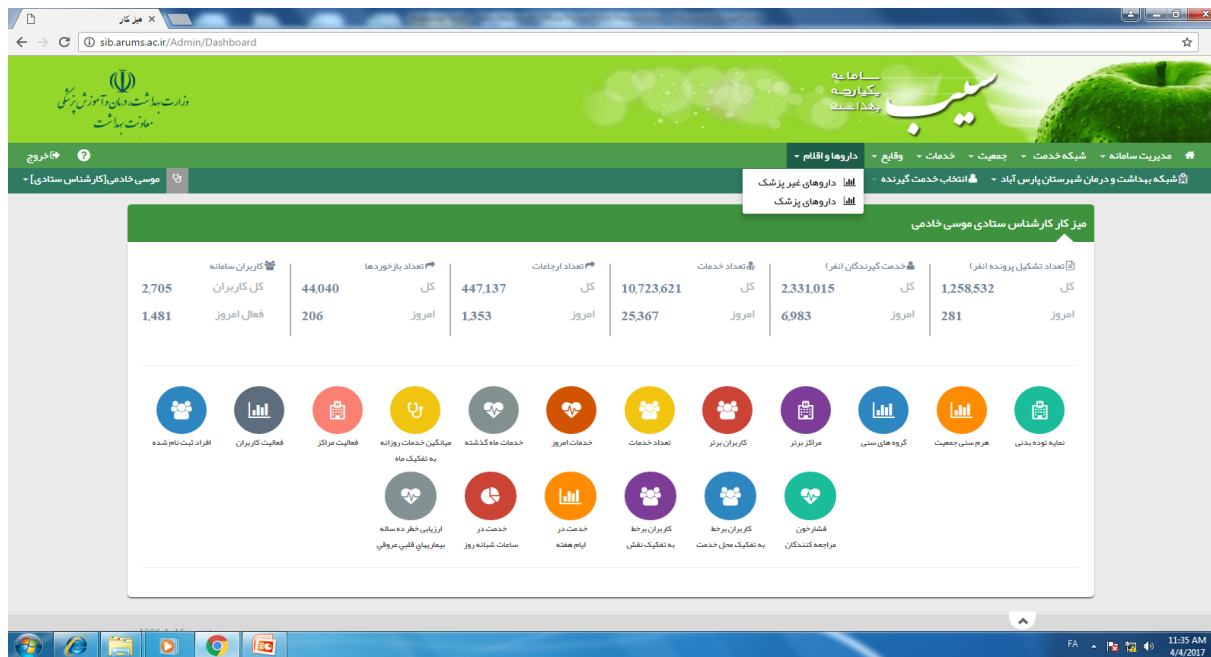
میز کار ×

sib.arums.ac.ir/Admin/Dashboard

وزارت بهداشت، درمان و آموزش پزشکی
معاونت بهداشت

سامانه
یکپارچه
بهداشت
سیب

مدیریت سامانه ▾ شبکه خدمت ▾ جمعیت ▾ خدمات ▾ وقایع ▾ داروها و اقلام ▾

خروج

شبکه بهداشت و درمان شهرستان پارس آباد ▾ انتخاب خدمت گیرنده ▾

داروهای غیر پزشک
داروهای پزشک

موسی خادمی[کارشناس ستادی] ▾

میز کار کارشناس ستادی موسی خادمی

| تعداد تشکیل پرونده (نفر) | | خدمت گیرندگان (نفر) | | تعداد خدمات | | تعداد ارجاعات | | تعداد بازخوردها | | کاربران سامانه | |
|---|---|---|---|---|---|---|---|---|---|---|---|
| کل | 1,258,532 | کل | 2,331,015 | کل | 10,723,621 | کل | 447,137 | کل | 44,040 | کل کاربران | 2,705 |
| امروز | 281 | امروز | 6,983 | امروز | 25,367 | امروز | 1,353 | امروز | 206 | فعال امروز | 1,481 |

نمایه توده بدنی
هرم سنی جمعیت
گروه های سنی
مراکز برتر
کاربران برتر
تعداد خدمات
خدمات امروز
خدمات ماه گذشته
میانگین خدمات روزانه به تفکیک ماه
فعالیت مراکز
فعالیت کاربران
افراد ثبت نام شده

فشارخون مراجعه کنندگان
کاربران برخط به تفکیک محل خدمت
کاربران برخط به تفکیک نقش
خدمت در ایام هفته
خدمت در ساعات شبانه روز
ارزیابی خطر ده ساله بیماریهای قلبی عروقی

FA
11:35 AM
4/4/2017